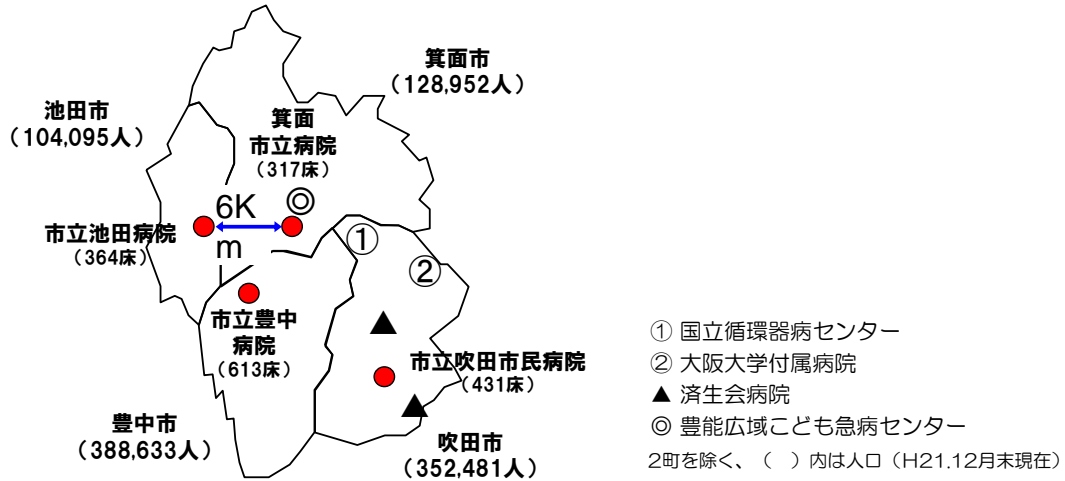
箕面市
（128,952人）

池田市
（104,095人）

箕面
市立病院
（317床）

◎

6Km

市立池田病院
（364床）

①

②

市立豊中
病院
（613床）

▲

市立吹田市民病院
（431床）

▲

豊中市
（388,633人）

吹田市
（352,481人）

① 国立循環器病センター
② 大阪大学付属病院
▲ 済生会病院
◎ 豊能広域こども急病センター
2町を除く、（ ）内は人口（H21.12月末現在）